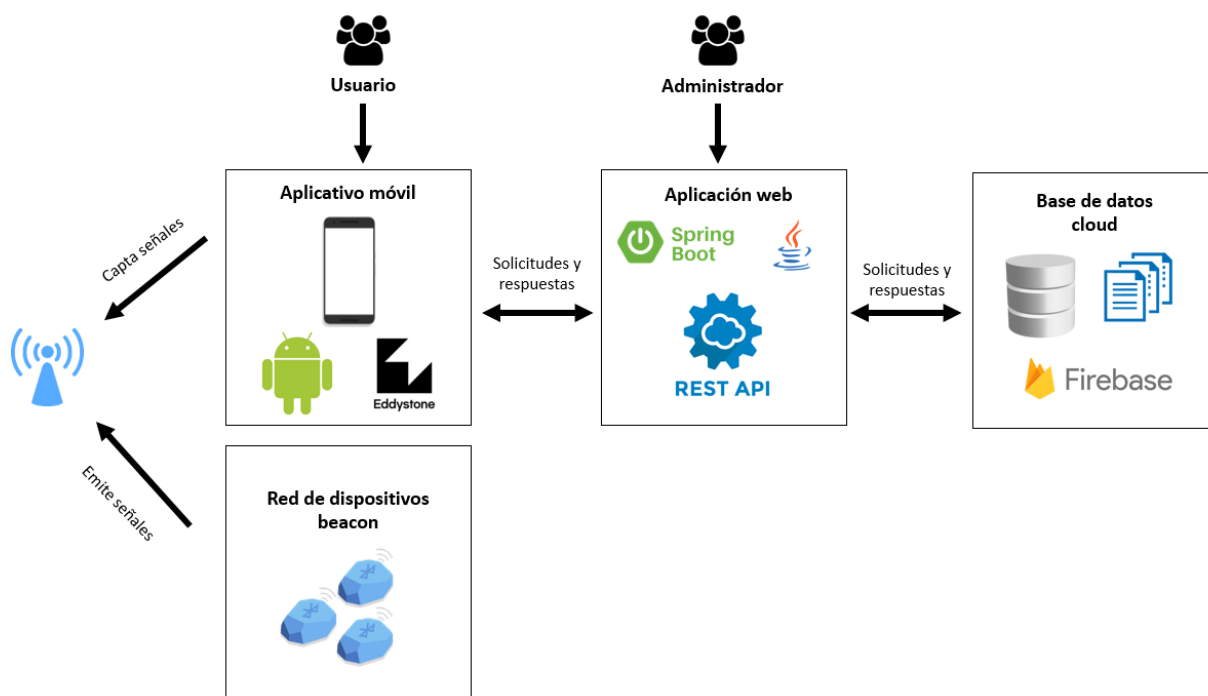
Usuario

Administrador

Aplicativo móvil

Eddystone

Solicitudes y respuestas

Aplicación web

Spring Boot

REST API

Solicitudes y respuestas

Base de datos cloud

Firebase

Capta señales

Emite señales

Red de dispositivos beacon